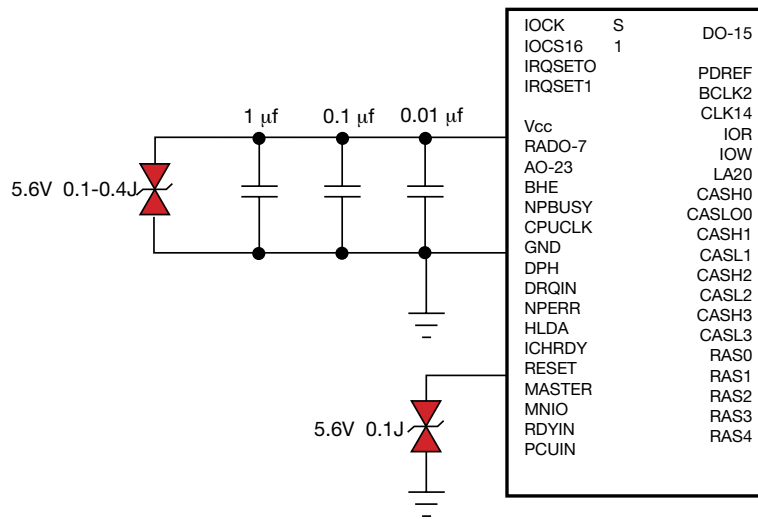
1 μf

0.1 μf

0.01 μf

5.6V 0.1-0.4J

5.6V 0.1J

IOCK S
IOCS16 1
IRQSETO
IRQSET1

Vcc
RADO-7
AO-23
BHE
NPBUSY
CPUCLK
GND
DPH
DRQIN
NPERR
HLDA
ICHRDY
RESET
MASTER
MNIO
RDYIN
PCUIN

DO-15

PDREF
BCLK2
CLK14
IOR
IOW
LA20
CASH0
CASLO0
CASH1
CASL1
CASH2
CASL2
CASH3
CASL3
RAS0
RAS1
RAS2
RAS3
RAS4